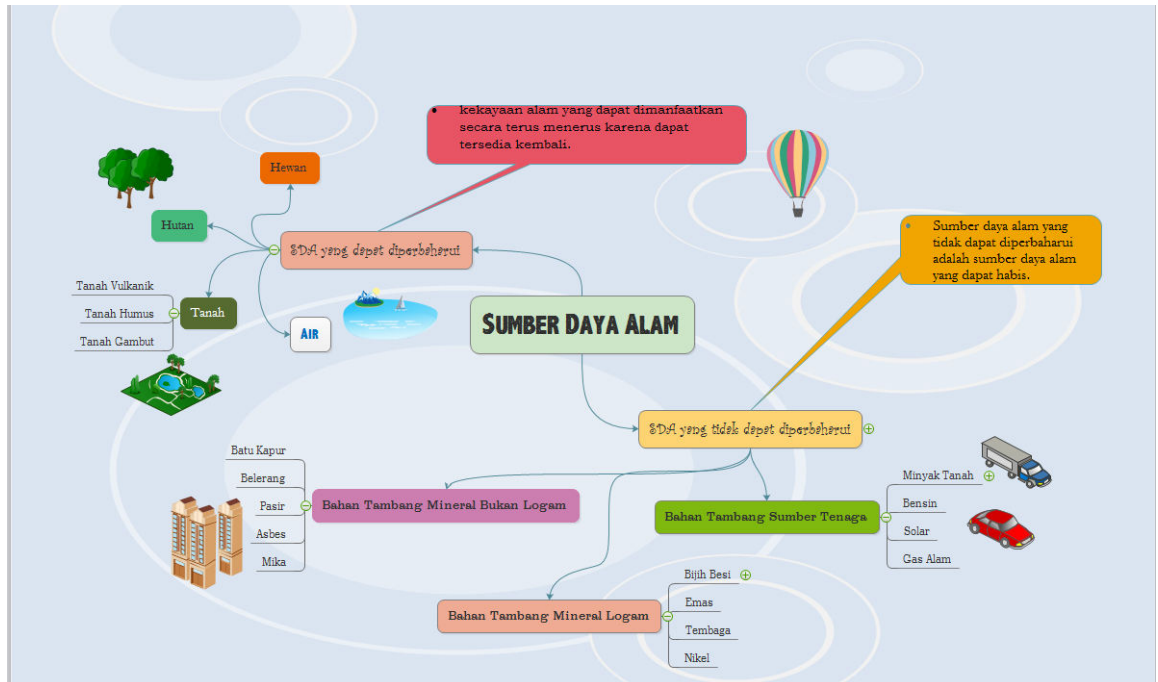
• kekayaan alam yang dapat dimanfaatkan secara terus menerus karena dapat tersedia kembali.

Hewan

Hutan

SDA yang dapat diperbaharui

Tanah Vulkanik

Tanah Humus

Tanah Gambut

Tanah

AIR

SUMBER DAYA ALAM

• Sumber daya alam yang tidak dapat diperbaharui adalah sumber daya alam yang dapat habis.

SDA yang tidak dapat diperbaharui

Batu Kapur

Belerang

Pasir

Asbes

Mika

Bahan Tambang Mineral Bukan Logam

Bahan Tambang Sumber Tenaga

Minyak Tanah

Bensin

Solar

Gas Alam

Bahan Tambang Mineral Logam

Bijih Besi

Emas

Tembaga

Nikel